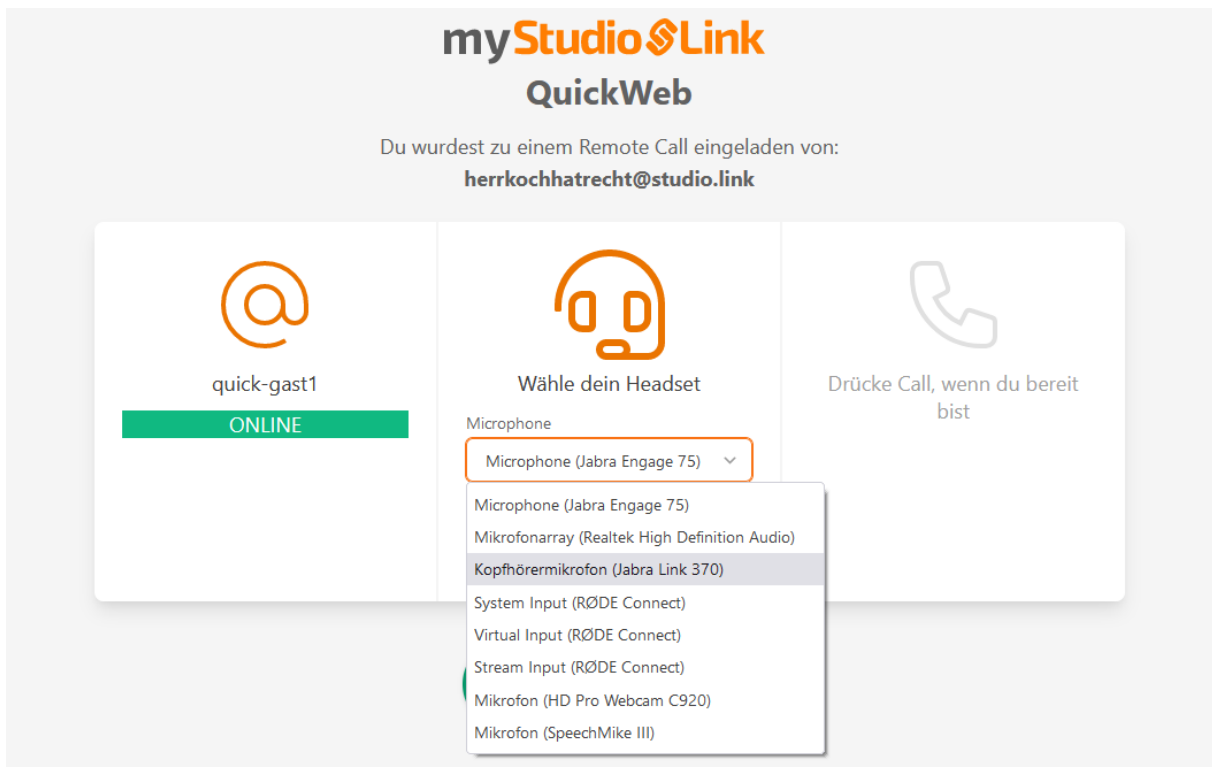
myStudioLink
QuickWeb

Du wurdest zu einem Remote Call eingeladen von:
herrkochhatrecht@studio.link

quick-gast1
ONLINE

Wähle dein Headset
Microphone
Microphone (Jabra Engage 75)

Microphone (Jabra Engage 75)
Mikrofonarray (Realtek High Definition Audio)
Kopfhörermikrofon (Jabra Link 370)
System Input (RØDE Connect)
Virtual Input (RØDE Connect)
Stream Input (RØDE Connect)
Mikrofon (HD Pro Webcam C920)
Mikrofon (SpeechMike III)

Drücke Call, wenn du bereit bist